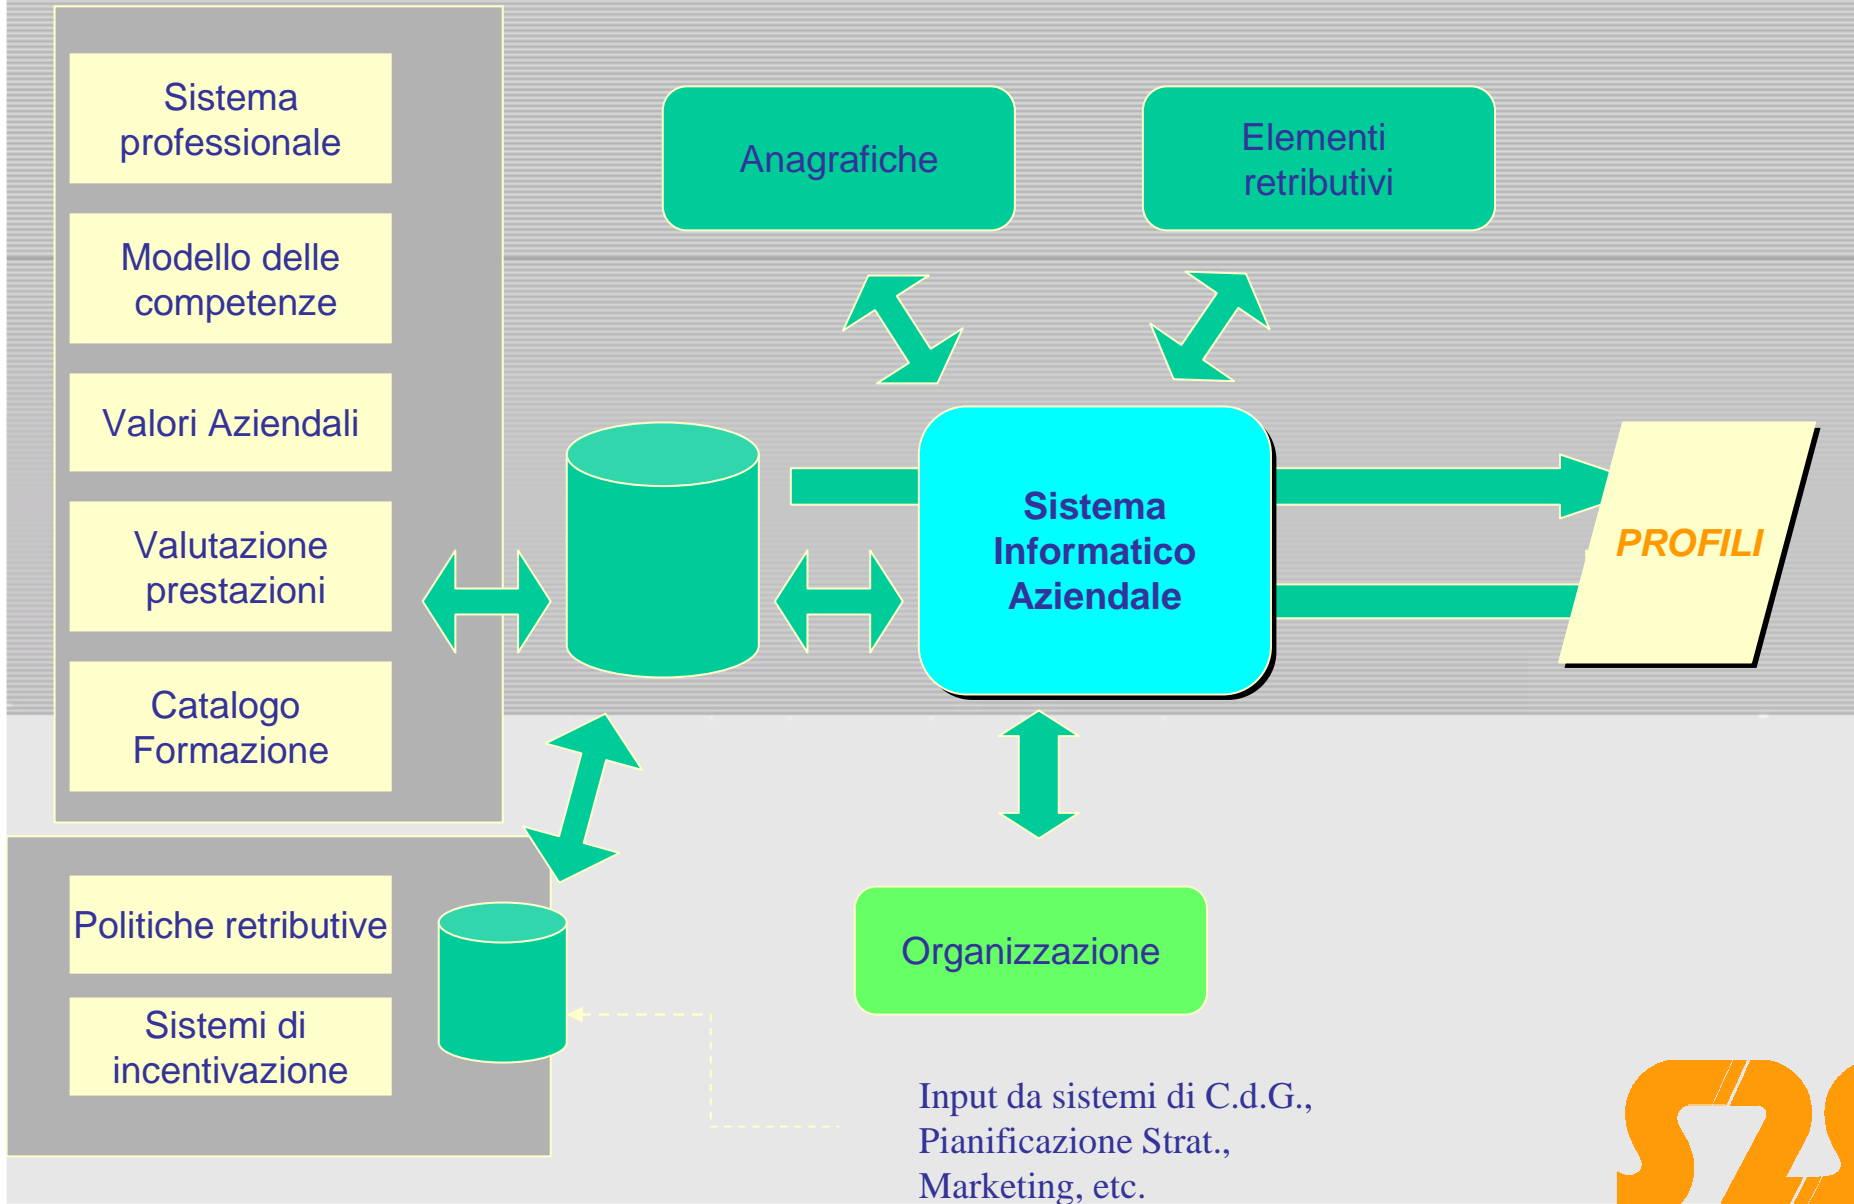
Sistema professionale

Modello delle competenze

Valori Aziendali

Valutazione prestazioni

Catalogo Formazione

Anagrafiche

Elementi retributivi

Sistema Informatico Aziendale

PROFILI

Politiche retributive

Sistemi di incentivazione

Organizzazione

Input da sistemi di C.d.G., Pianificazione Strat., Marketing, etc.